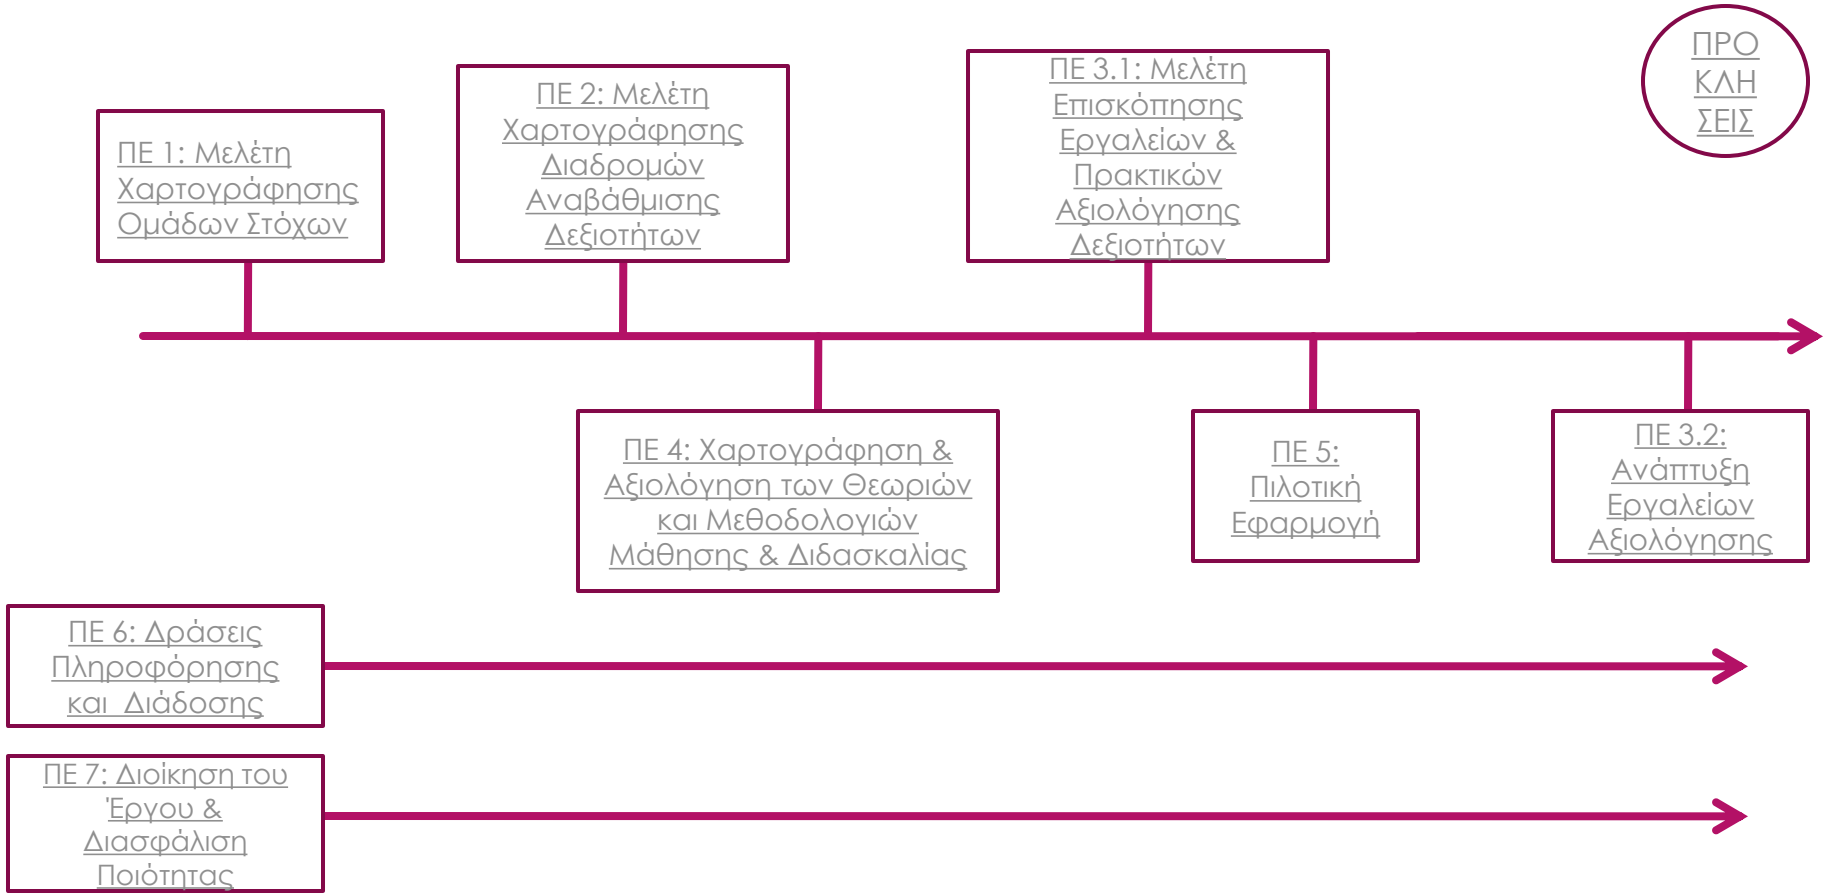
ΠΡΟ ΚΛΗ ΣΕΙΣ

ΠΕ 1: Μελέτη Χαρτογράφησης Ομάδων Στόχων

ΠΕ 2: Μελέτη Χαρτογράφησης Διαδρομών Αναβάθμισης Δεξιοτήτων

ΠΕ 3.1: Μελέτη Επισκόπησης Εργαλείων & Πρακτικών Αξιολόγησης Δεξιοτήτων

ΠΕ 4: Χαρτογράφηση & Αξιολόγηση των Θεωριών και Μεθοδολογιών Μάθησης & Διδασκαλίας

ΠΕ 5: Πιλοτική Εφαρμογή

ΠΕ 3.2: Ανάπτυξη Εργαλείων Αξιολόγησης

ΠΕ 6: Δράσεις Πληροφόρησης και Διάδοσης

ΠΕ 7: Διοίκηση του Έργου & Διασφάλιση Ποιότητας